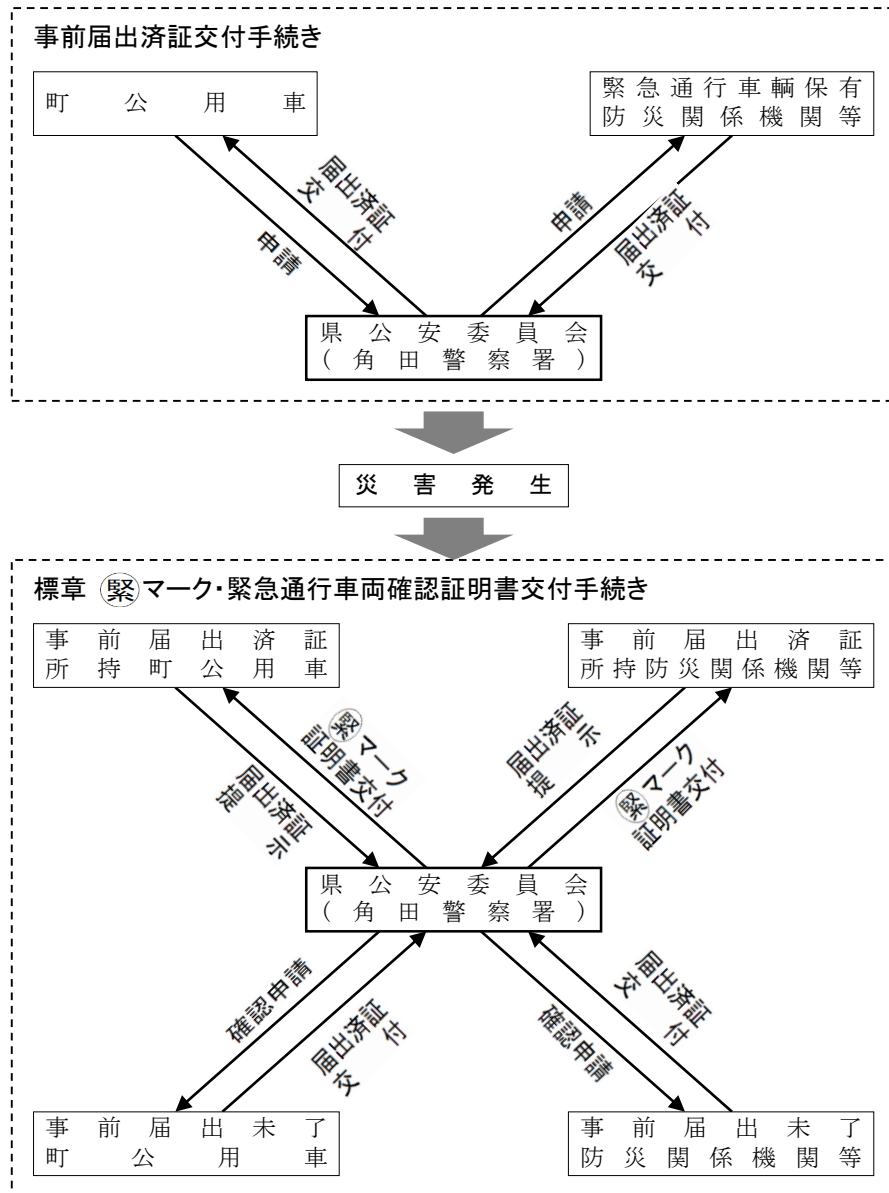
事前届出済証交付手続き

町公用車

緊急通行車輌保有防災関係機関等

申請

届出済証交付

申請

届出済証交付

県公安委員会
（角田警察署）

災害発生

標章 ㊥マーク・緊急通行車両確認証明書交付手続き

事前届出済証所持町公用車

事前届出済証所持防災関係機関等

届出済証提示

㊥マーク証明書交付

届出済証提示

㊥マーク証明書交付

県公安委員会
（角田警察署）

確認申請

届出済証交付

確認申請

届出済証交付

事前届出未了町公用車

事前届出未了防災関係機関等